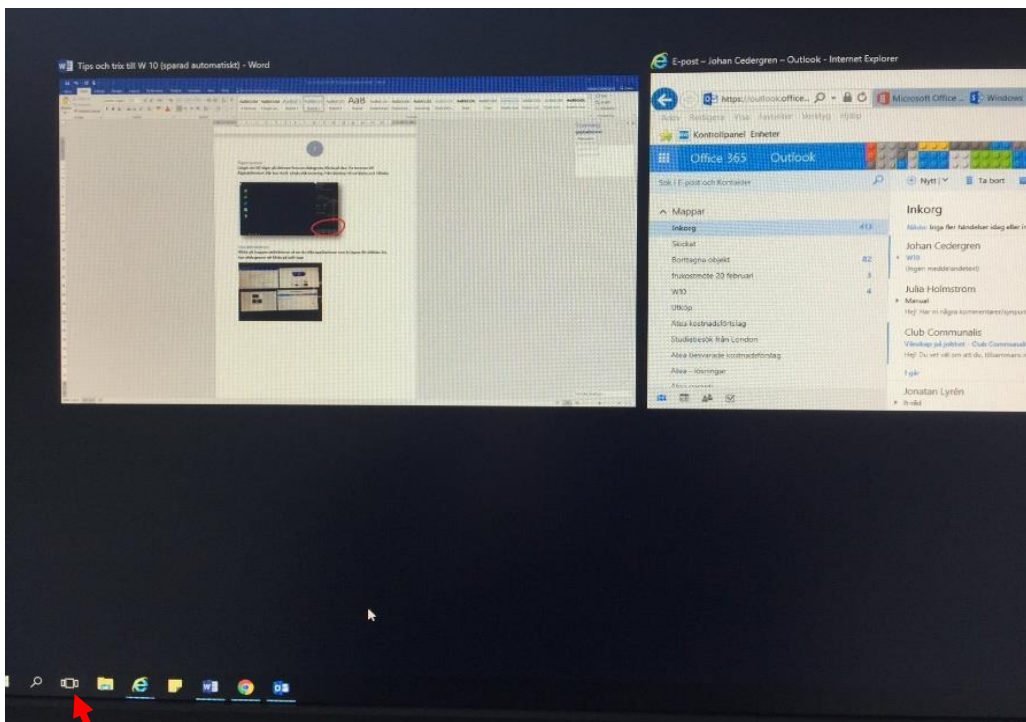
Tips och trix till W 10 (sparad automatiskt) - Word

E-post – Johan Cedergren – Outlook - Internet Explorer

https://outlook.office... Microsoft Office ... Windows

Arkiv Redigera Visa Favoriter Verktyg Hjälp

Kontrollpanel Enheter

Office 365 Outlook

Sök i E-post och Kontakter

Nytt | Ta bort

Mappar

Inkorg 413

Skickat

Borttagna objekt 82

frukostmöte 20 februari 3

W10 4

Utkast

Alsa kostnadsförslag

Studiebesök från London

Alsa Besvarade kostnadsförslag

Alsa - Visningar

Inkorg

Nästa: Inga fler händelser idag eller i

Johan Cedergren

W10

(Ingen meddelandetext)

Julia Holmström

Manual

Hej! Har ni några kommentarer/synpun

Club Communalis

Välkommen på jobbet - Club Communali

Hej! Du vet väl om att du, tillsammans

I går

Jonatan Lyrén